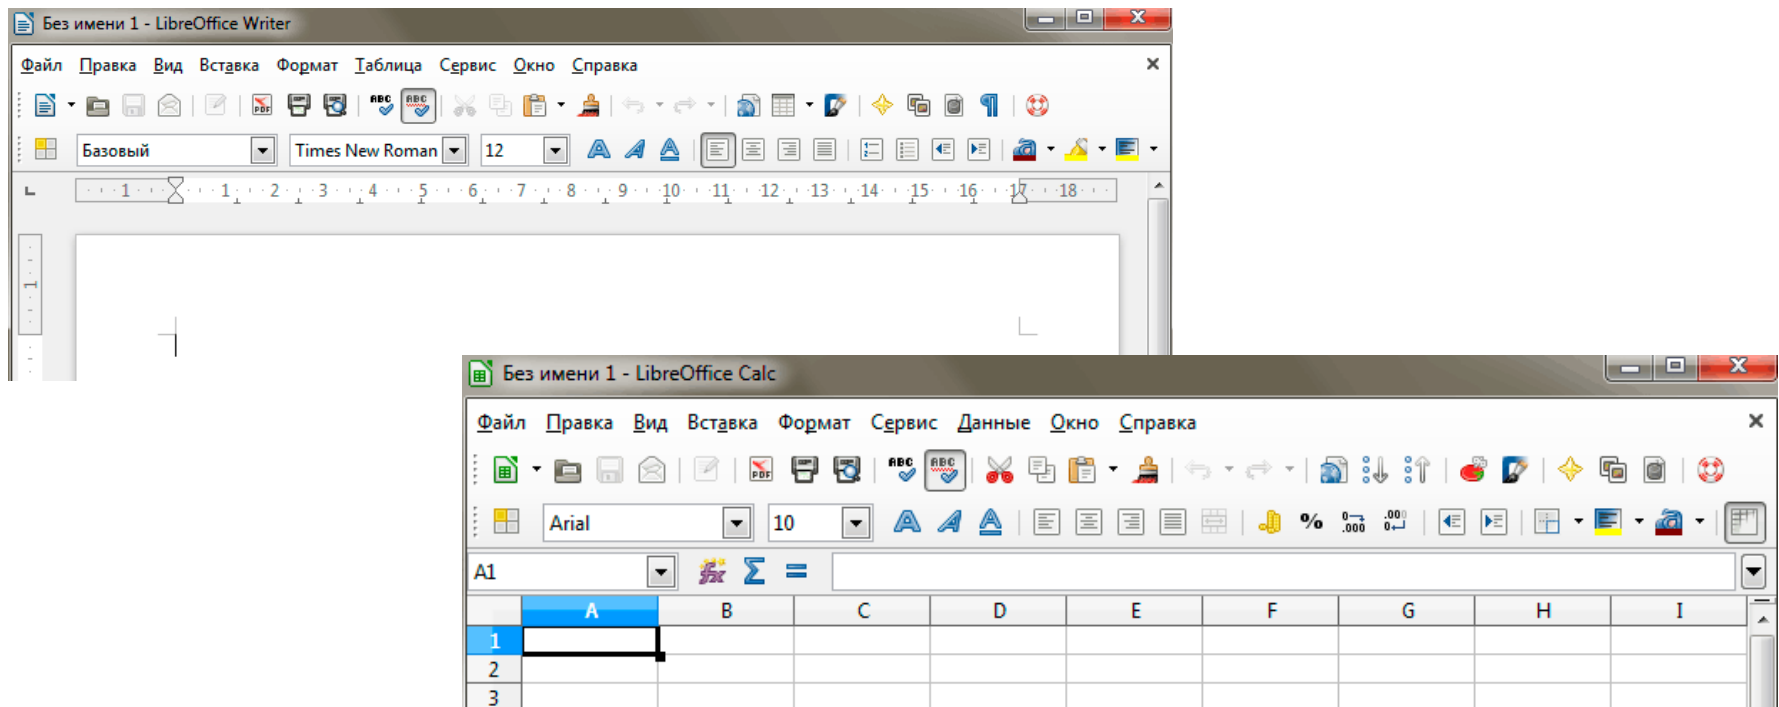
Без имени 1 - LibreOffice Writer

Файл Правка Вид Вставка Формат Таблица Сервис Окно Справка

Базовый Times New Roman 12

1 1 2 3 4 5 6 7 8 9 10 11 12 13 14 15 16 17 18

Без имени 1 - LibreOffice Calc

Файл Правка Вид Вставка Формат Сервис Данные Окно Справка

Arial 10

A1

| | A | B | C | D | E | F | G | H | I |
|---|---|---|---|---|---|---|---|---|---|
| 1 | | | | | | | | | |
| 2 | | | | | | | | | |
| 3 | | | | | | | | | |